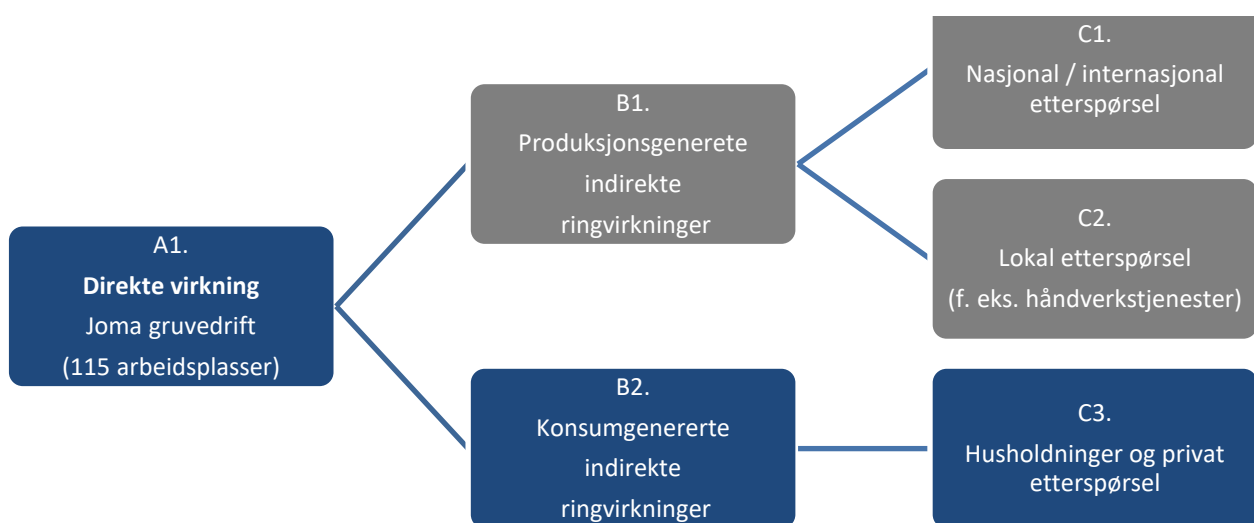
A1.
**Direkte virkning**
Joma gruvedrift
(115 arbeidsplasser)

B1.
Produksjonsgenerete
indirekte
ringvirkninger

C1.
Nasjonal / internasjonal
etterspørsel

C2.
Lokal etterspørsel
(f. eks. håndverkstjenester)

B2.
Konsumgenererte
indirekte
ringvirkninger

C3.
Husholdninger og privat
etterspørsel